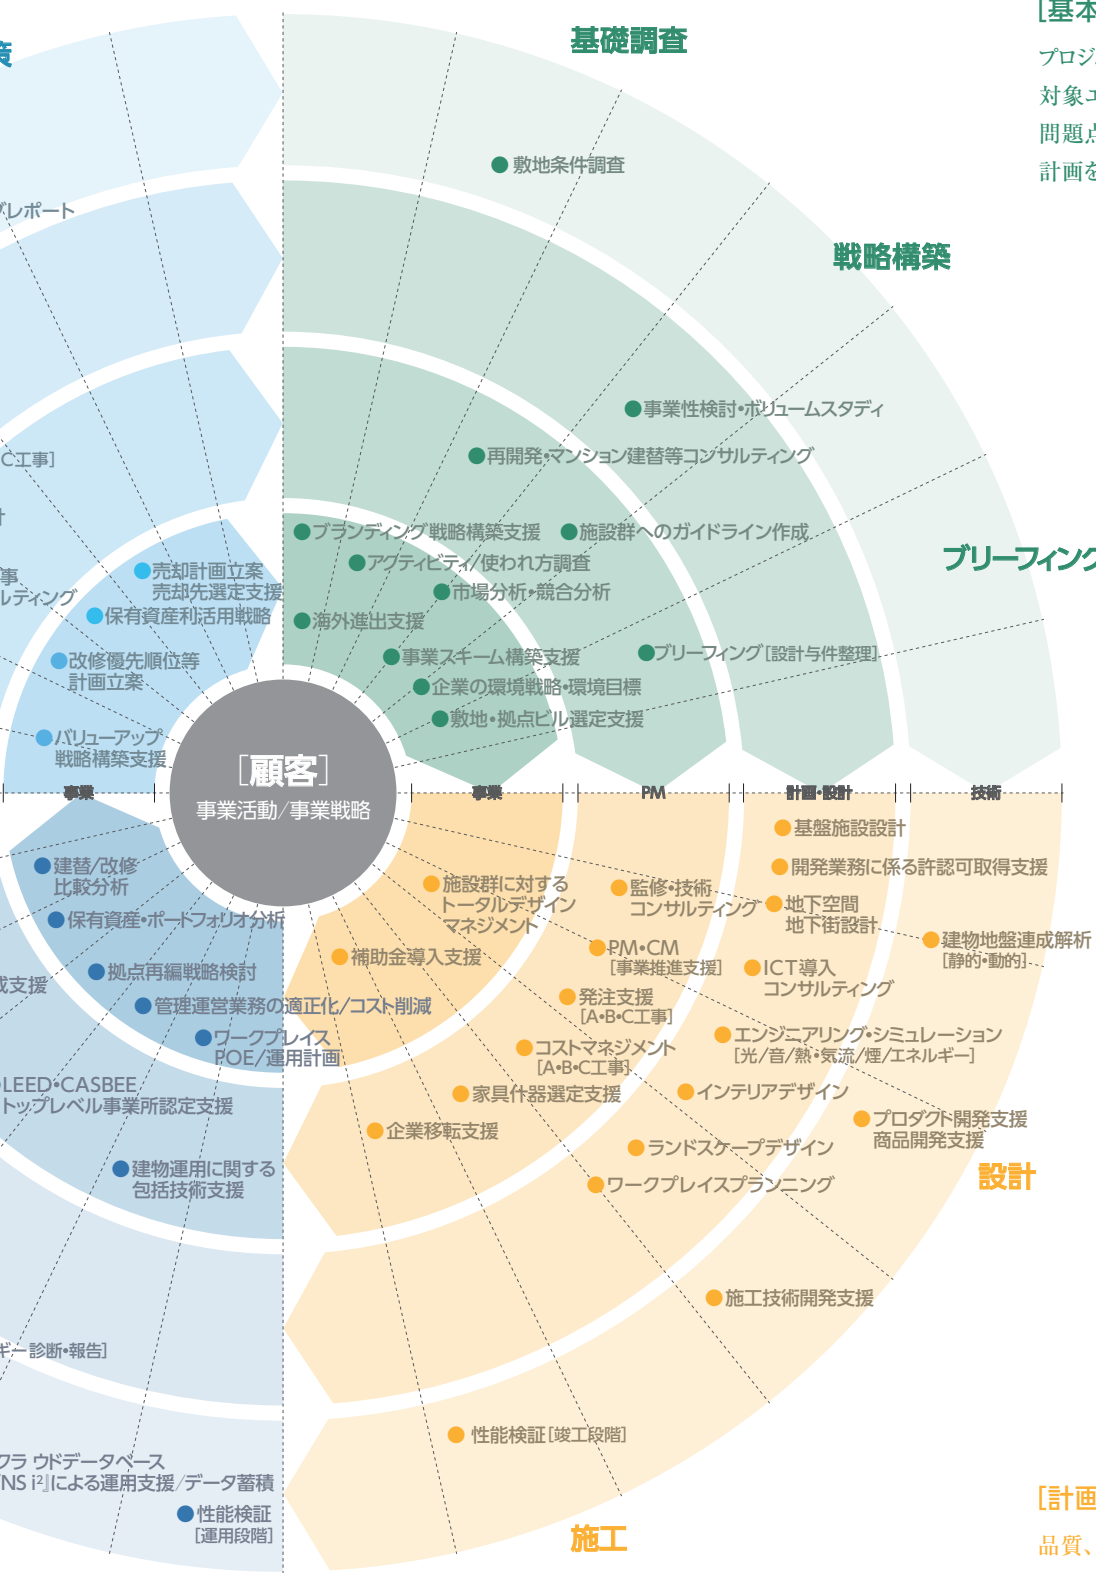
資

[基本

プロジ

対象エ

問題点

計画を

基礎調査

ダレポート

敷地条件調査

戦略構築

事業性検討・ボリュームスタディ

C工事]

再開発・マンション建替等コンサルティング

ブランディング戦略構築支援

施設群へのガイドライン作成

アクティビティ/使われ方調査

ブリーフィング

市場分析・競合分析

事

ルティング

売却計画立案

売却先選定支援

保有資産利活用戦略

海外進出支援

改修優先順位等

計画立案

事業スキーム構築支援

ブリーフィング[設計与件整理]

企業の環境戦略・環境目標

敷地・拠点ビル選定支援

バリューアップ

戦略構築支援

[顧客]

事業活動/事業戦略

事業

事業

PM

計画・設計

技術

基盤施設設計

開発業務に係る許認可取得支援

建替/改修

比較分析

施設群に対する

トータルデザイン

マネジメント

監修・技術

コンサルティング

地下空間

地下街設計

保有資産・ポートフォリオ分析

建物地盤連成解析

[静的・動的]

補助金導入支援

PM・CM

[事業推進支援]

ICT導入

コンサルティング

拠点再編戦略検討

識支援

発注支援

[A・B・C工事]

管理運営業務の適正化/コスト削減

エンジニアリング・シミュレーション

[光/音/熱・気流/煙/エネルギー]

ワークプレイス

POE/運用計画

コストマネジメント

[A・B・C工事]

LEED・CASBEE

トップレベル事業所認定支援

インテリアデザイン

家具什器選定支援

プロダクト開発支援

商品開発支援

企業移転支援

設計

ランドスケープデザイン

建物運用に関する

包括技術支援

ワークプレイスプランニング

施工技術開発支援

ギー診断・報告]

性能検証[竣工段階]

[計画

フラ ウドデータベース

NS i²』による運用支援/データ蓄積

性能検証

[運用段階]

施工

品質、